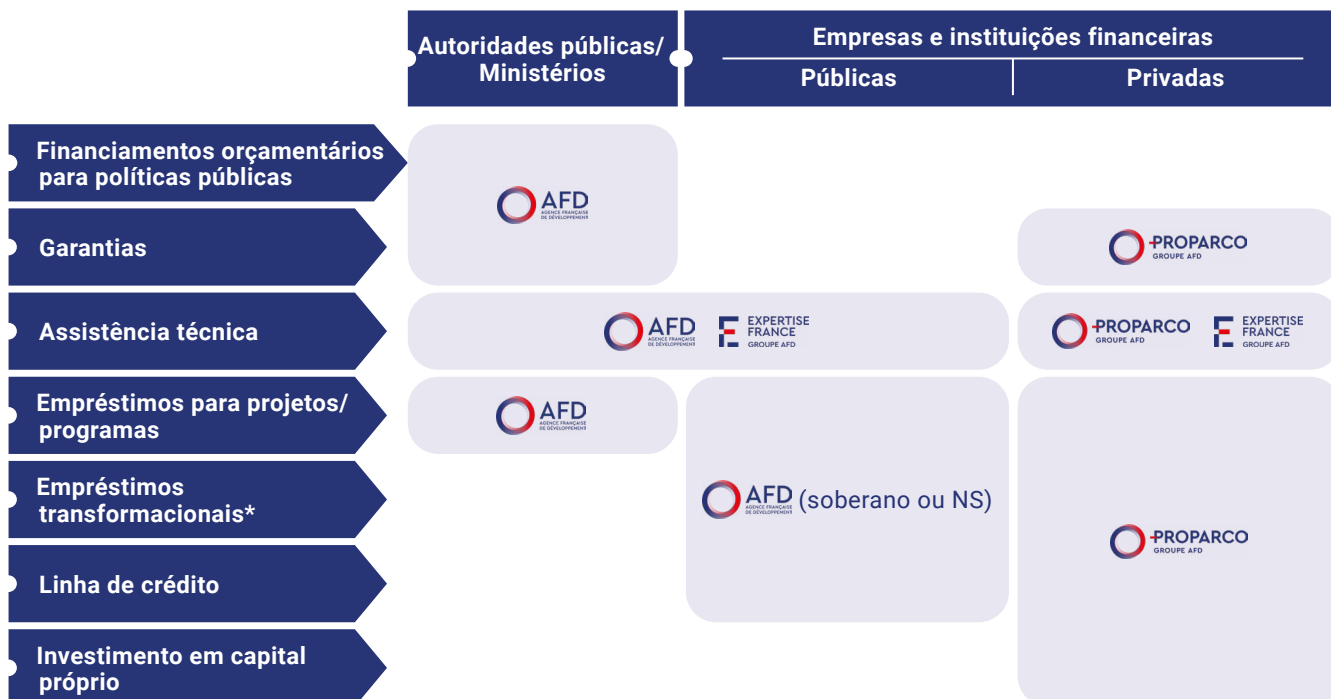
Autoridades públicas/ Ministérios

Empresas e instituições financeiras

Públicas

Privadas

Financiamentos orçamentários para políticas públicas

Garantias

Assistência técnica

Empréstimos para projetos/ programas

Empréstimos transformacionais*

Linha de crédito

Investimento em capital próprio

AFD AGENCE FRANÇAISE DE DÉVELOPPEMENT

PROPARCO GROUPE AFD

AFD AGENCE FRANÇAISE DE DÉVELOPPEMENT

EXPERTISE FRANCE GROUPE AFD

PROPARCO GROUPE AFD

EXPERTISE FRANCE GROUPE AFD

AFD AGENCE FRANÇAISE DE DÉVELOPPEMENT

AFD AGENCE FRANÇAISE DE DÉVELOPPEMENT (soberano ou NS)

PROPARCO GROUPE AFD